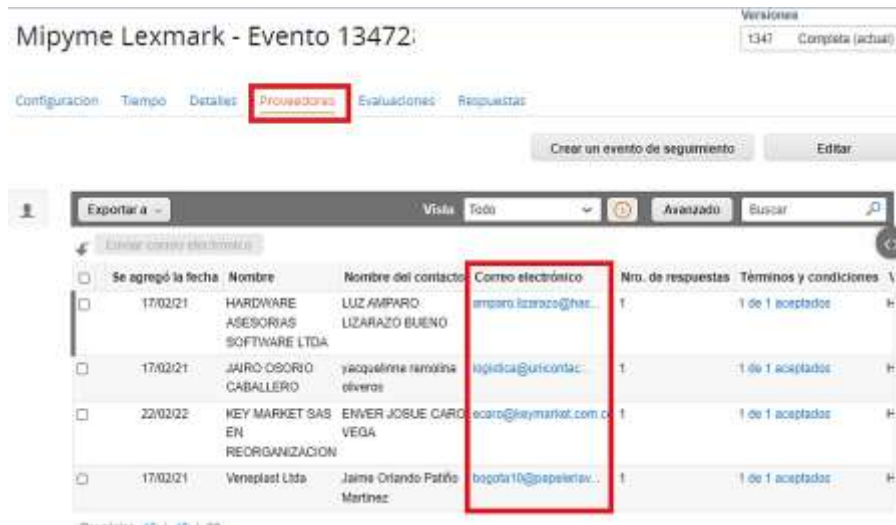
Mipyme Lexmark - Evento 13472

Versiones
1347 Completa (actual)

Configuracion Tiempo Detalles Proveedores Evaluaciones Respuestas

Crear un evento de seguimiento Editar

Exportar a Vista Todo Avanzado Buscar

Enviar correo electrónico

| | Se agregó la fecha | Nombre | Nombre del contacto | Correo electrónico | Nro. de respuestas | Términos y condiciones |
|---|---|---|---|---|---|---|
| | 17/02/21 | HARDWARE ASESORIAS SOFTWARE LTDA | LUZ AMPARO LIZARAZO BUENO | amparo.lizarazo@has... | 1 | 1 de 1 aceptados |
| | 17/02/21 | JAIRO OSORIO CABALLERO | yacquelinne remolina oliveros | logistica@uricontac... | 1 | 1 de 1 aceptados |
| | 22/02/22 | KEY MARKET SAS EN REORGANIZACION | ENVER JOSUE CARO VEGA | ecaro@keymarket.com.c | 1 | 1 de 1 aceptados |
| | 17/02/21 | Veneplast Ltda | Jaime Orlando Patiño Martinez | bogota10@papelerav... | 1 | 1 de 1 aceptados |